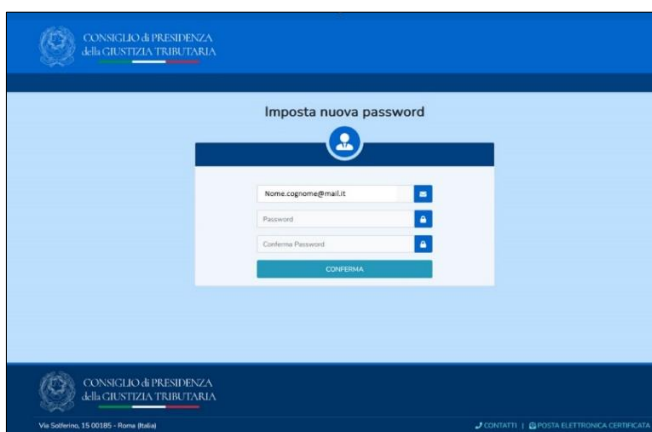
CONSIGLIO di PRESIDENZA
della GIUSTIZIA TRIBUTARIA

Imposta nuova password

Nome.cognome@mail.it

Password

Conferma Password

CONFERMA

CONSIGLIO di PRESIDENZA
della GIUSTIZIA TRIBUTARIA

Via Solferino, 15 00185 - Roma (Italia)

CONTATTI | POSTA ELETTRONICA CERTIFICATA